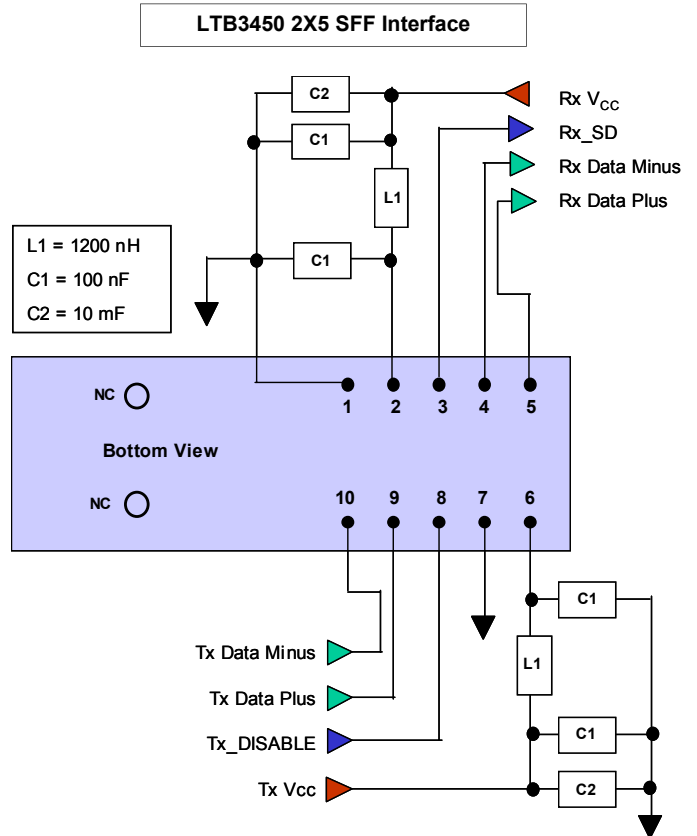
LTB3450 2X5 SFF Interface

C2

Rx $V_{CC}$

C1

Rx_SD

Rx Data Minus

L1

Rx Data Plus

L1 = 1200 nH

C1 = 100 nF

C1

C2 = 10 mF

NC

1 2 3 4 5

Bottom View

NC

10 9 8 7 6

C1

L1

Tx Data Minus

Tx Data Plus

Tx_DISABLE

C1

Tx Vcc

C2